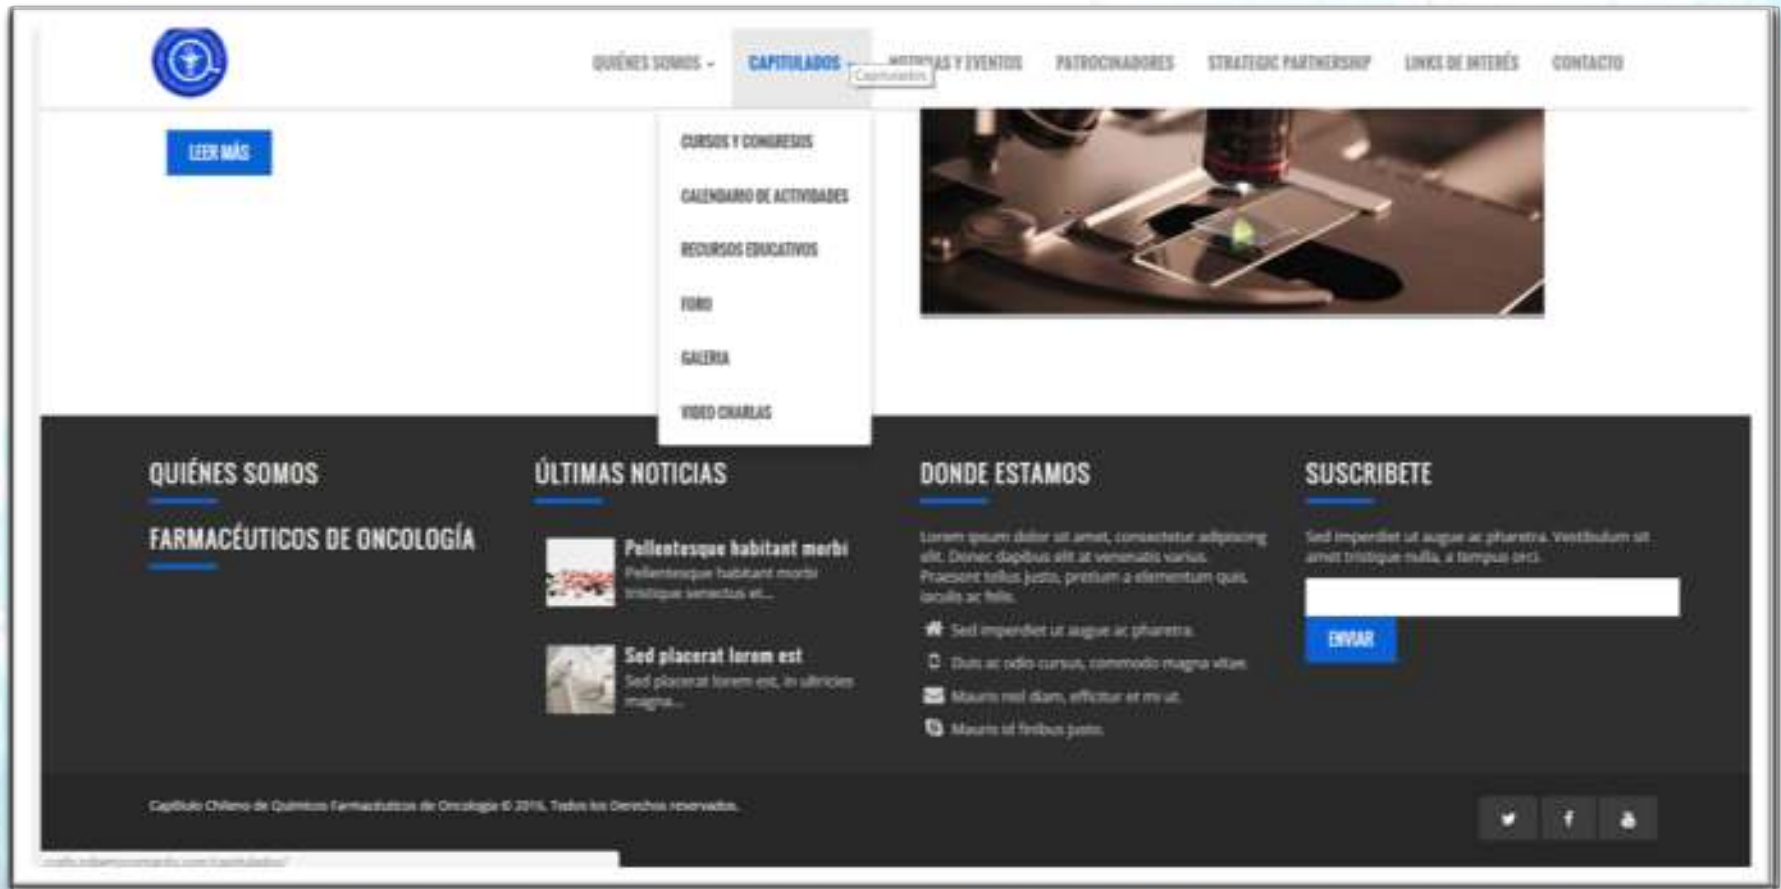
QUIÉNES SOMOS CAPITULADOS Capitulados NOTICIAS Y EVENTOS PATROCINADORES STRATEGIC PARTNERSHIP LINKS DE INTERÉS CONTACTO

LEER MÁS

CURSOS Y CONGRESOS
CALENDARIO DE ACTIVIDADES
RECURSOS EDUCATIVOS
FORO
GALERIA
VIDEO CHARLAS

QUIÉNES SOMOS

FARMACÉUTICOS DE ONCOLOGÍA

ÚLTIMAS NOTICIAS

Pellentesque habitant morbi
Pellentesque habitant morbi tristique senectus et...

Sed placerat lorem est
Sed placerat lorem est, in ultricies magna...

DONDE ESTAMOS

Lorem ipsum dolor sit amet, consectetur adipiscing elit. Donec dapibus elit at venenatis varius. Praesent tellus justo, pretium a elementum quis, iaculis ac felis.

Sed imperdiet ut augue ac pharetra.
Duis ac odio cursus, commodo magna vitae.
Mauris nisl diam, efficitur et mi ut.
Mauris id finibus justo.

SUSCRIBETE

Sed imperdiet ut augue ac pharetra. Vestibulum sit amet tristique nulla, a tempus orci.

ENVIAR

Capitulo Chileno de Quimicos Farmacéuticos de Oncologia © 2016. Todos los Derechos reservados.

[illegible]